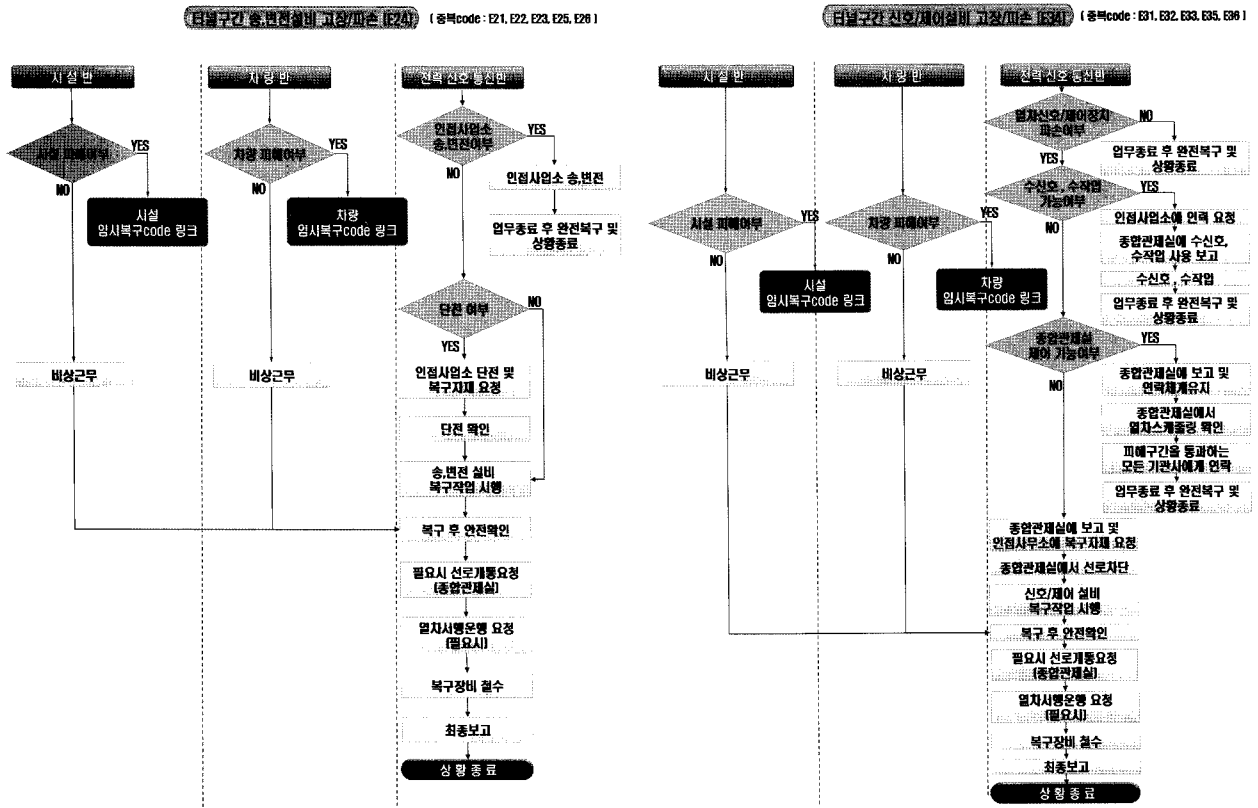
터널구간 송,변전설비 고장/파손 (E24) ( 중복code : E21, E22, E23, E25, E26 )

시 설 반

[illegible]

YES

NO

시설 임시복구code 링크

비상근무

차 량 반

차량 피해여부

YES

NO

차량 임시복구code 링크

비상근무

전력 신호 통신반

인접사업소 송,변전여부

YES

NO

인접사업소 송,변전

업무종료 후 완전복구 및 상황종료

단전 여부

NO

YES

인접사업소 단전 및 복구자재 요청

단전 확인

송,변전 설비 복구작업 시행

복구 후 안전확인

필요시 선로개통요청 (종합관제실)

열차서행운행 요청 (필요시)

복구장비 철수

최종보고

상 황 종 료

터널구간 신호/제어설비 고장/파손 (E34) ( 중복code : E31, E32, E33, E35, E36 )

시 설 반

시설 피해여부

YES

NO

시설 임시복구code 링크

비상근무

차 량 반

차량 피해여부

YES

NO

차량 임시복구code 링크

비상근무

전력 신호 통신반

열차신호/제어장치 파손여부

NO

업무종료 후 완전복구 및 상황종료

YES

수신호, 수작업 가능여부

YES

NO

인접사업소에 연락 요청

종합관제실에 수신호, 수작업 사용 보고

수신호, 수작업

업무종료 후 완전복구 및 상황종료

종합관제실 제어 가능여부

YES

NO

종합관제실에 보고 및 연락체계유지

종합관제실에서 열차스케쥴링 확인

피해구간을 통과하는 모든 기관사에게 연락

업무종료 후 완전복구 및 상황종료

종합관제실에 보고 및 인접사무소에 복구자재 요청

종합관제실에서 선로차단

신호/제어 설비 복구작업 시행

복구 후 안전확인

필요시 선로개통요청 (종합관제실)

열차서행운행 요청 (필요시)

복구장비 철수

최종보고

상 황 종 료